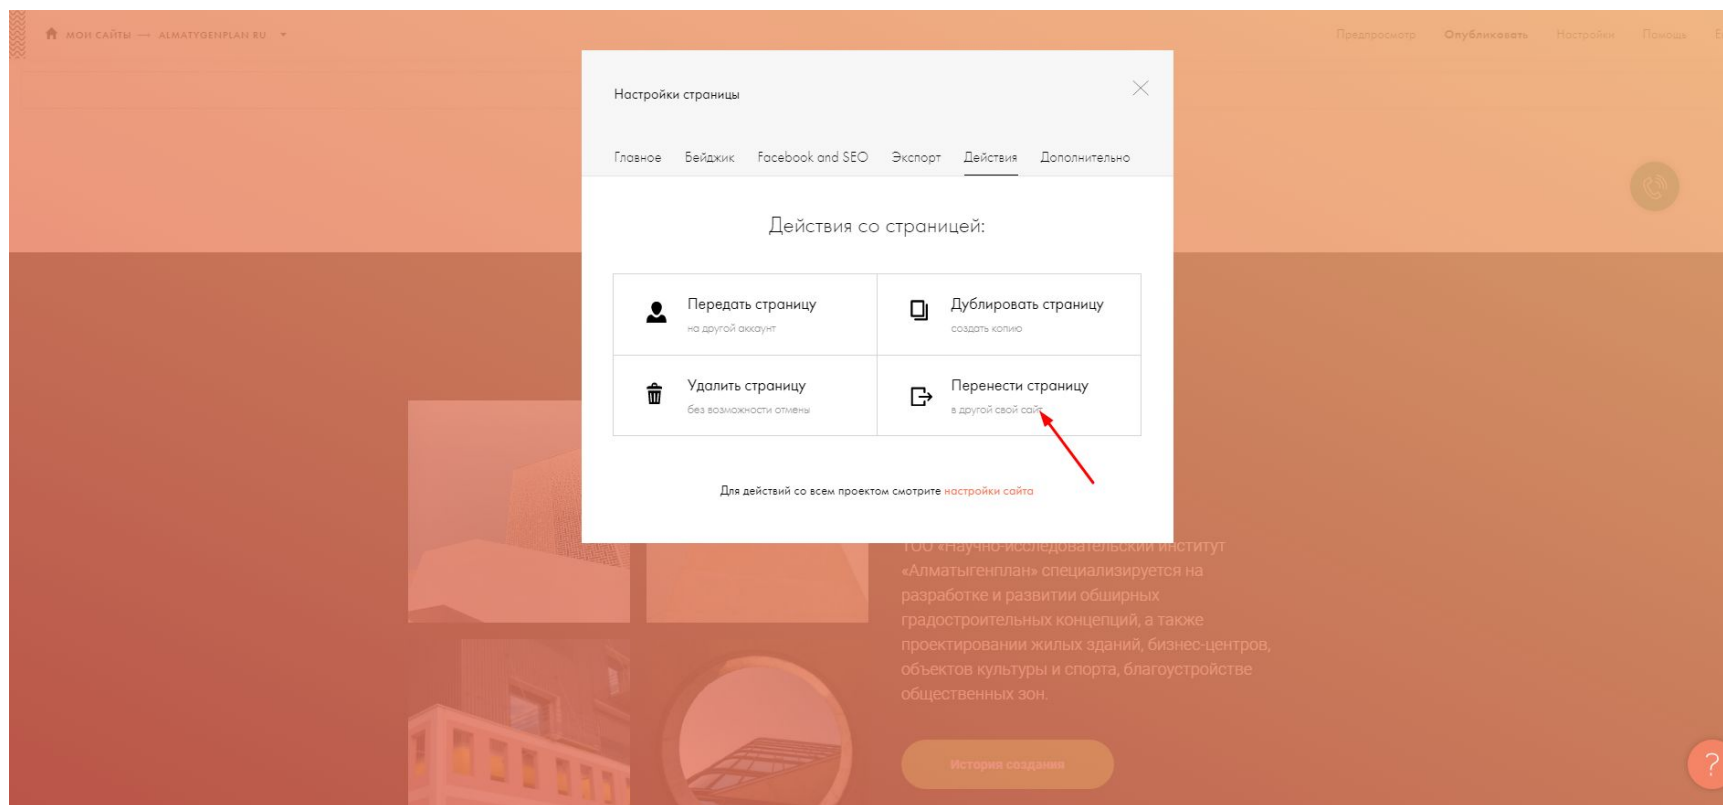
МОИ САЙТЫ — ALMATYGENPLAN.RU

Предпросмотр Опубликовать Настройки Помощь

Настройки страницы

Главное Бейджик Facebook and SEO Экспорт Действия Дополнительно

Действия со страницей:

Передать страницу
на другой аккаунт

Дублировать страницу
создать копию

Удалить страницу
без возможности отмены

Перенести страницу
в другой свой сайт

Для действий со всем проектом смотрите настройки сайта

ТОО «Научно-исследовательский институт «Алматыгенплан» специализируется на разработке и развитии обширных градостроительных концепций, а также проектировании жилых зданий, бизнес-центров, объектов культуры и спорта, благоустройстве общественных зон.

История создания

?